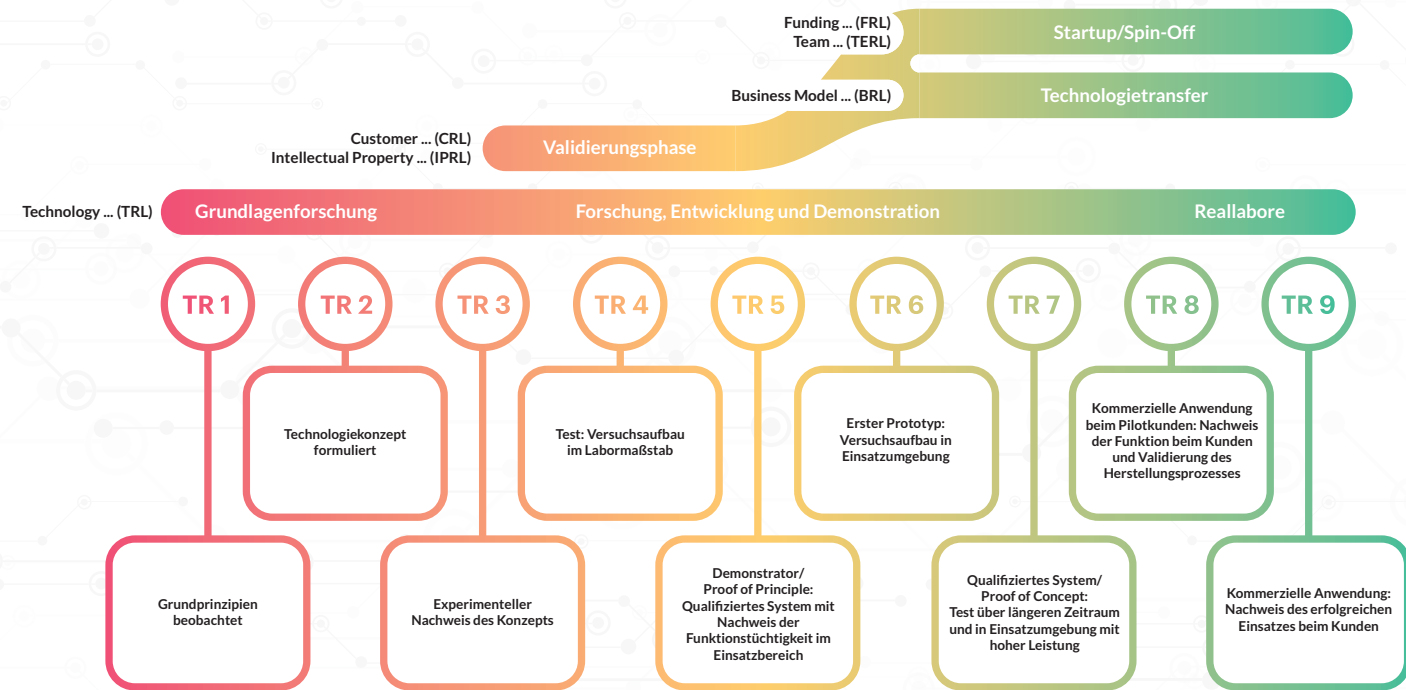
Funding ... (FRL)
Team ... (TERL)

Startup/Spin-Off

Business Model ... (BRL)

Technologietransfer

Customer ... (CRL)
Intellectual Property ... (IPRL)

Validierungsphase

Technology ... (TRL)

Grundlagenforschung

Forschung, Entwicklung und Demonstration

Reallabore

TR 1

TR 2

TR 3

TR 4

TR 5

TR 6

TR 7

TR 8

TR 9

Technologiekonzept formuliert

Test: Versuchsaufbau im Labormaßstab

Erster Prototyp: Versuchsaufbau in Einsatzumgebung

Kommerzielle Anwendung beim Pilotkunden: Nachweis der Funktion beim Kunden und Validierung des Herstellungsprozesses

Grundprinzipien beobachtet

Experimenteller Nachweis des Konzepts

Demonstrator/ Proof of Principle: Qualifiziertes System mit Nachweis der Funktionstüchtigkeit im Einsatzbereich

Qualifiziertes System/ Proof of Concept: Test über längeren Zeitraum und in Einsatzumgebung mit hoher Leistung

Kommerzielle Anwendung: Nachweis des erfolgreichen Einsatzes beim Kunden